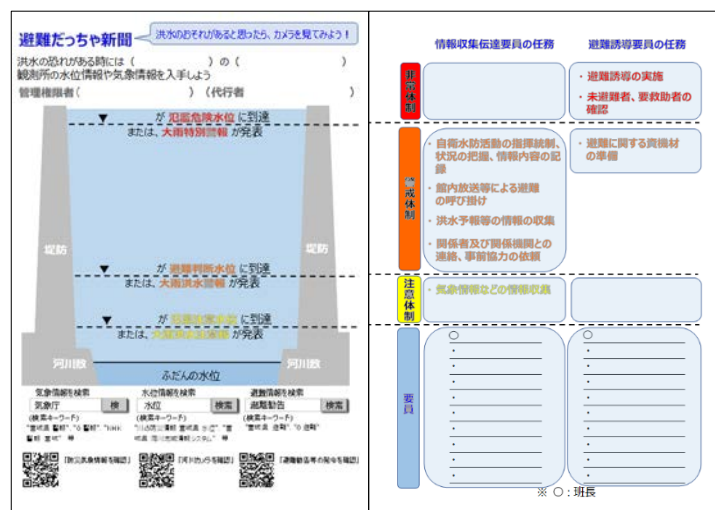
避難だっちゃ新聞

洪水のおそれがあると思ったら、カメラを見てみよう！

洪水の恐れがある時には（　　　　　）の（　　　　　）

観測所の水位情報や気象情報を入手しよう

管理権限者（　　　　　）（代行者　　　　　）

▼ が 氾濫危険水位 に到達
または、大雨特別警報 が発表

▼ が 避難判断水位 に到達
または、大雨洪水警報 が発表

▼ が 氾濫注意水位 に到達
または、大雨洪水注意報 が発表

堤防

堤防

河川敷

河川敷

ふだんの水位

気象情報を検索
気象庁 検
(検索キーワード)
"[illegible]"

水位情報を検索
水位 検索
(検索キーワード)
"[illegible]"

避難情報を検索
避難勧告 検索
(検索キーワード)
"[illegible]"

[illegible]

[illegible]

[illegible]

| | 情報収集伝達要員の任務 | 避難誘導要員の任務 |
|---|---|---|
| 非常体制 | | ・避難誘導の実施<br>・未避難者、要救助者の確認 |
| 警戒体制 | ・自衛水防活動の指揮統制、状況の把握、情報内容の記録<br>・館内放送等による避難の呼び掛け<br>・洪水予報等の情報の収集<br>・関係者及び関係機関との連絡、事前協力の依頼 | ・避難に関する資機材の準備 |
| 注意体制 | ・気象情報などの情報収集 | |
| 要員 | ○<br>・<br>・<br>・<br>・<br>・<br>・<br>・<br>・<br>・ | ○<br>・<br>・<br>・<br>・<br>・<br>・<br>・<br>・<br>・ |

※ ○：班長